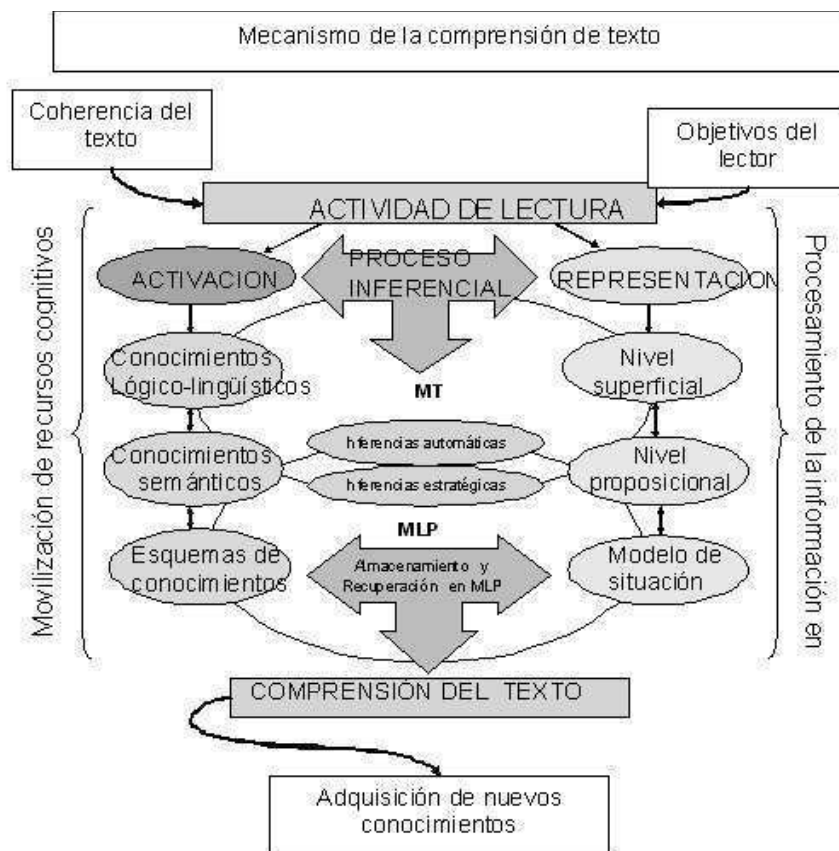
Mecanismo de la comprensión de texto

Coherencia del texto

Objetivos del lector

ACTIVIDAD DE LECTURA

Movilización de recursos cognitivos

Procesamiento de la información en

ACTIVACION

PROCESO INFERENCIAL

REPRESENTACION

Conocimientos Lógico-lingüísticos

MT

Nivel superficial

Conocimientos semánticos

Inferencias automáticas

Inferencias estratégicas

Nivel proposicional

MLP

Esquemas de conocimientos

Almacenamiento y Recuperación en MLP

Modelo de situación

COMPRENSIÓN DEL TEXTO

Adquisición de nuevos conocimientos